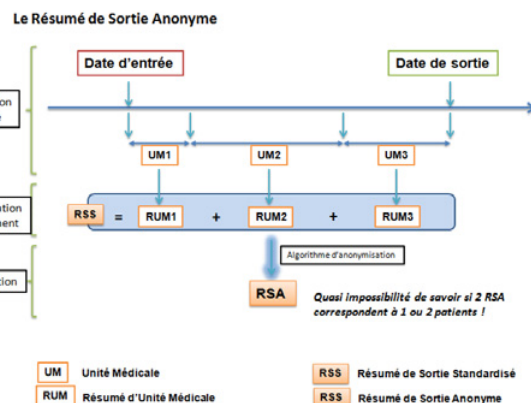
Le Résumé de Sortie Anonyme

Date d'entrée

Date de sortie

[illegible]on
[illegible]e

UM1

UM2

UM3

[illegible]ation
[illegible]ment

RSS = RUM1 + RUM2 + RUM3

Algorithme d'anonymisation

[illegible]ation

RSA

Quasi impossibilité de savoir si 2 RSA correspondent à 1 ou 2 patients !

UM Unité Médicale

RUM Résumé d'Unité Médicale

RSS Résumé de Sortie Standardisé

RSS Résumé de Sortie Anonyme